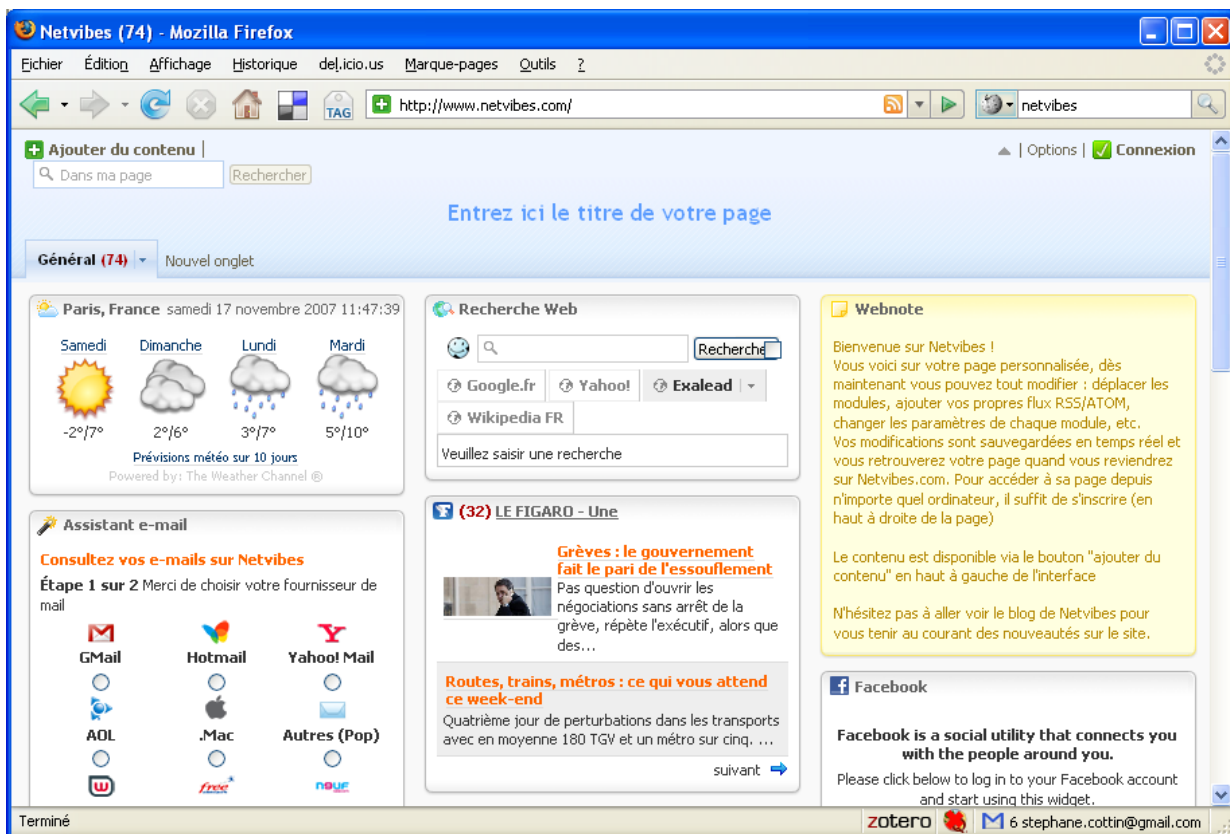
Netvibes (74) - Mozilla Firefox

Fichier Édition Affichage Historique del.icio.us Marque-pages Outils ?

TAG http://www.netvibes.com/ netvibes

Ajouter du contenu | Dans ma page Rechercher

| Options | Connexion

Entrez ici le titre de votre page

Général (74) Nouvel onglet

Paris, France samedi 17 novembre 2007 11:47:39

| Samedi | Dimanche | Lundi | Mardi |
|---|---|---|---|
| -2°/7° | 2°/6° | 3°/7° | 5°/10° |

Prévisions météo sur 10 jours
Powered by: The Weather Channel ®

Recherche Web

Recherche

Google.fr Yahoo! Exalead Wikipedia FR

Veuillez saisir une recherche

Webnote

Bienvenue sur Netvibes !
Vous voici sur votre page personnalisée, dès maintenant vous pouvez tout modifier : déplacer les modules, ajouter vos propres flux RSS/ATOM, changer les paramètres de chaque module, etc.
Vos modifications sont sauvegardées en temps réel et vous retrouverez votre page quand vous reviendrez sur Netvibes.com. Pour accéder à sa page depuis n'importe quel ordinateur, il suffit de s'inscrire (en haut à droite de la page)

Le contenu est disponible via le bouton "ajouter du contenu" en haut à gauche de l'interface

N'hésitez pas à aller voir le blog de Netvibes pour vous tenir au courant des nouveautés sur le site.

Assistant e-mail

Consultez vos e-mails sur Netvibes

Étape 1 sur 2 Merci de choisir votre fournisseur de mail

GMail Hotmail Yahoo! Mail
AOL .Mac Autres (Pop)
free neuf

(32) LE FIGARO - Une

Grèves : le gouvernement fait le pari de l'essouflement
Pas question d'ouvrir les négociations sans arrêt de la grève, répète l'exécutif, alors que des...

Routes, trains, métros : ce qui vous attend ce week-end
Quatrième jour de perturbations dans les transports avec en moyenne 180 TGV et un métro sur cinq. ...

suivant

Facebook

Facebook is a social utility that connects you with the people around you.
Please click below to log in to your Facebook account and start using this widget.

Terminé zotero 6 stephane.cottin@gmail.com